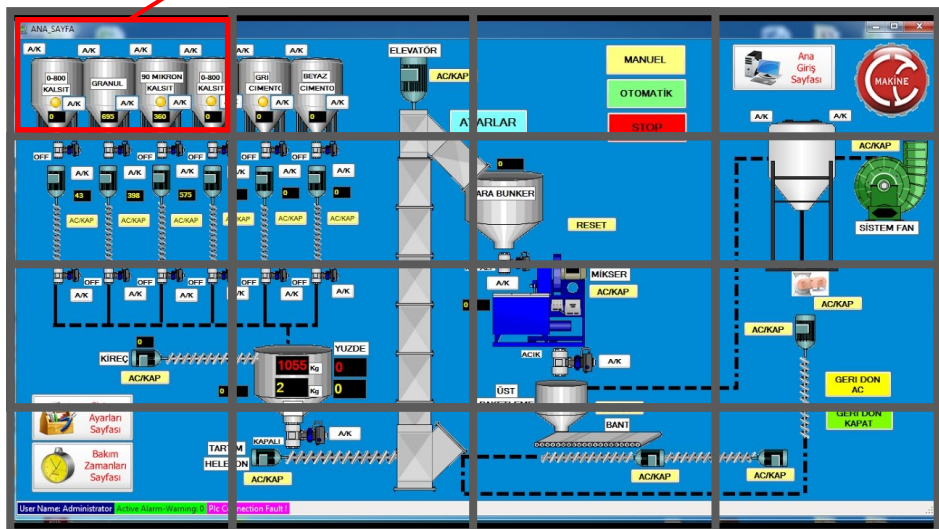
ANA_SAYFA

A/K A/K A/K A/K A/K A/K

0-800 KALSIT
GRANUL
90 MIKRON KALSIT
0-800 KALSIT
GRI CIMENTO
BEYAZ CIMENTO

A/K A/K A/K A/K A/K

0 695 360 0 0 0

ELEVATÖR
AC/KAP

MANUEL
OTOMATİK
STOP

Ana Giriş Sayfası

MAKİNE

AYARLAR

OFF OFF OFF OFF OFF OFF

A/K A/K A/K A/K A/K A/K

43 398 575 0 0

AC/KAP AC/KAP AC/KAP AC/KAP AC/KAP AC/KAP

0
ARA BUNKER

RESET

A/K
AC/KAP

SİSTEM FAN

OFF OFF OFF OFF OFF OFF

A/K A/K A/K A/K A/K A/K

A/K
MİKSER
AC/KAP

0

AC/KAP

AC/KAP

0
KİREÇ
AC/KAP

YUZDE
1055 Kg
0
2 Kg
0

0

ACIK
A/K

ÜST

GERI DON AC
GERI DON KAPAT

Ayarları Sayfası

BANT

Bakım Zamanları Sayfası

TARTIM HELEZON
KAPALI
A/K
AC/KAP

AC/KAP
AC/KAP

User Name: Administrator
Active Alarm-Warning: 0
Plc Connection Fault !